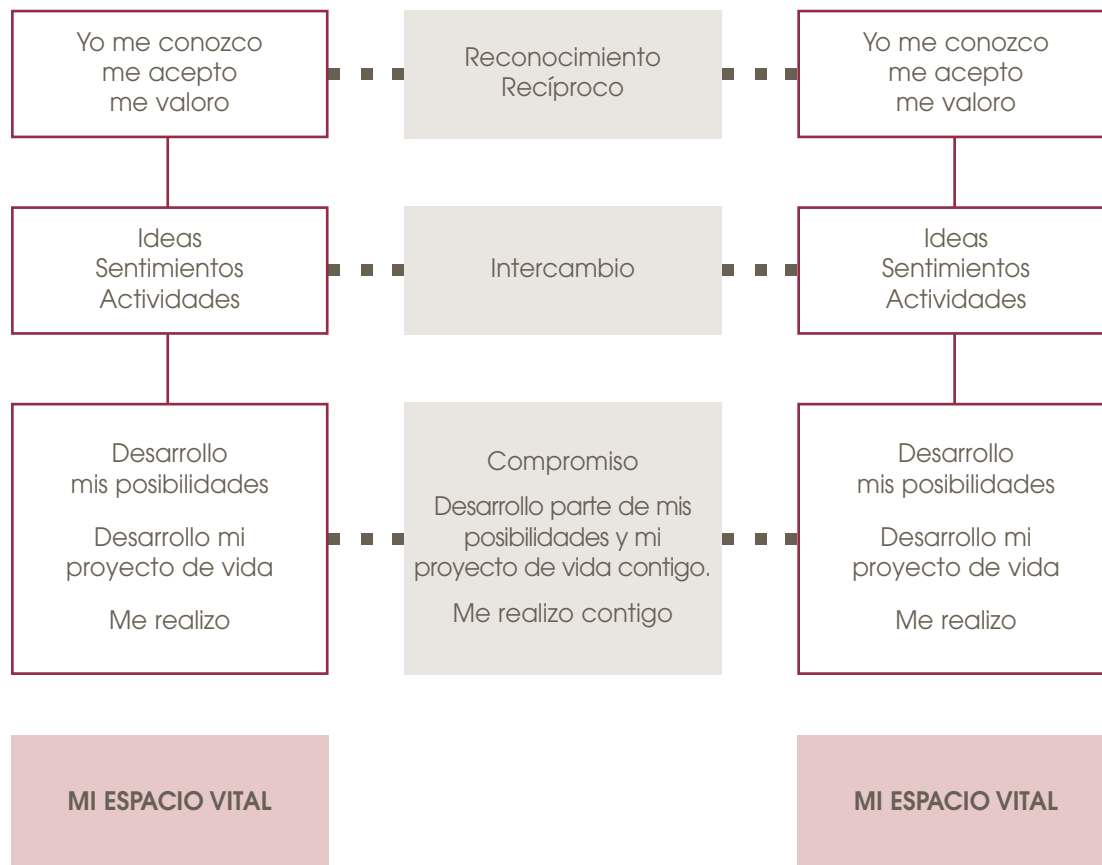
Yo me conozco
me acepto
me valoro

Reconocimiento
Recíproco

Yo me conozco
me acepto
me valoro

Ideas
Sentimientos
Actividades

Intercambio

Ideas
Sentimientos
Actividades

Desarrollo
mis posibilidades

Desarrollo mi
proyecto de vida

Me realizo

Compromiso

Desarrollo parte de mis posibilidades y mi proyecto de vida contigo.

Me realizo contigo

Desarrollo
mis posibilidades

Desarrollo mi
proyecto de vida

Me realizo

MI ESPACIO VITAL

MI ESPACIO VITAL